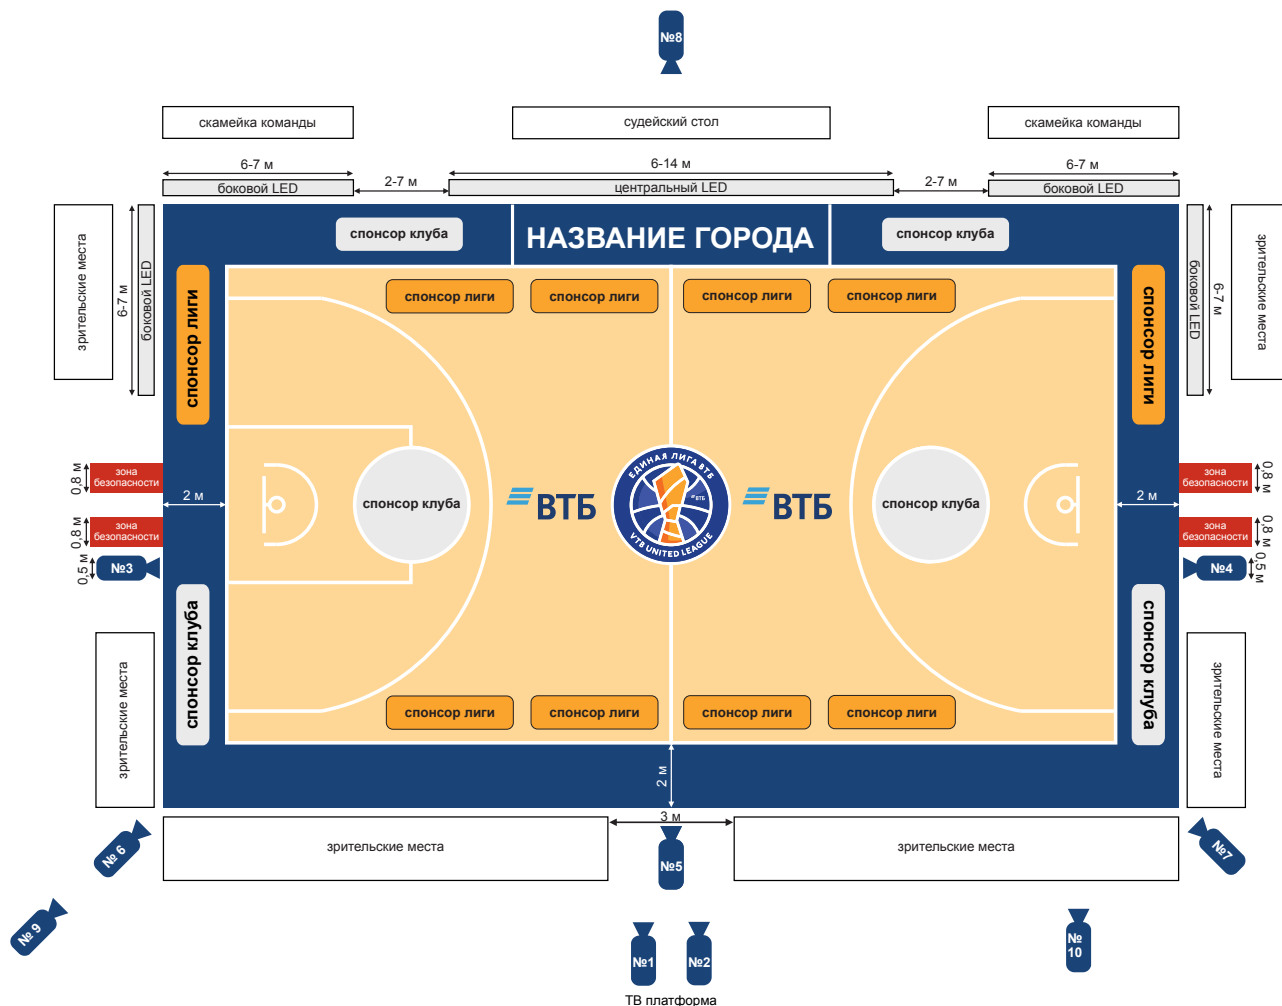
№8

скамейка команды

судейский стол

скамейка команды

6-7 м

6-14 м

6-7 м

боковой LED

2-7 м

центральный LED

2-7 м

боковой LED

зрительские места

6-7 м

боковой LED

спонсор клуба

НАЗВАНИЕ ГОРОДА

спонсор клуба

боковой LED

6-7 м

зрительские места

спонсор лиги

спонсор лиги

спонсор лиги

спонсор лиги

спонсор лиги

спонсор лиги

0,8 м

зона безопасности

зона безопасности

0,8 м

2 м

спонсор клуба

ВТБ

ЕДИНАЯ ЛИГА ВТБ VTB UNITED LEAGUE

ВТБ

спонсор клуба

2 м

0,8 м

зона безопасности

зона безопасности

0,8 м

0,5 м

№3

№4

0,5 м

зрительские места

спонсор клуба

спонсор клуба

зрительские места

спонсор лиги

спонсор лиги

спонсор лиги

спонсор лиги

2 м

3 м

№ 6

зрительские места

№5

зрительские места

№7

№ 9

№1

№2

№ 10

ТВ платформа